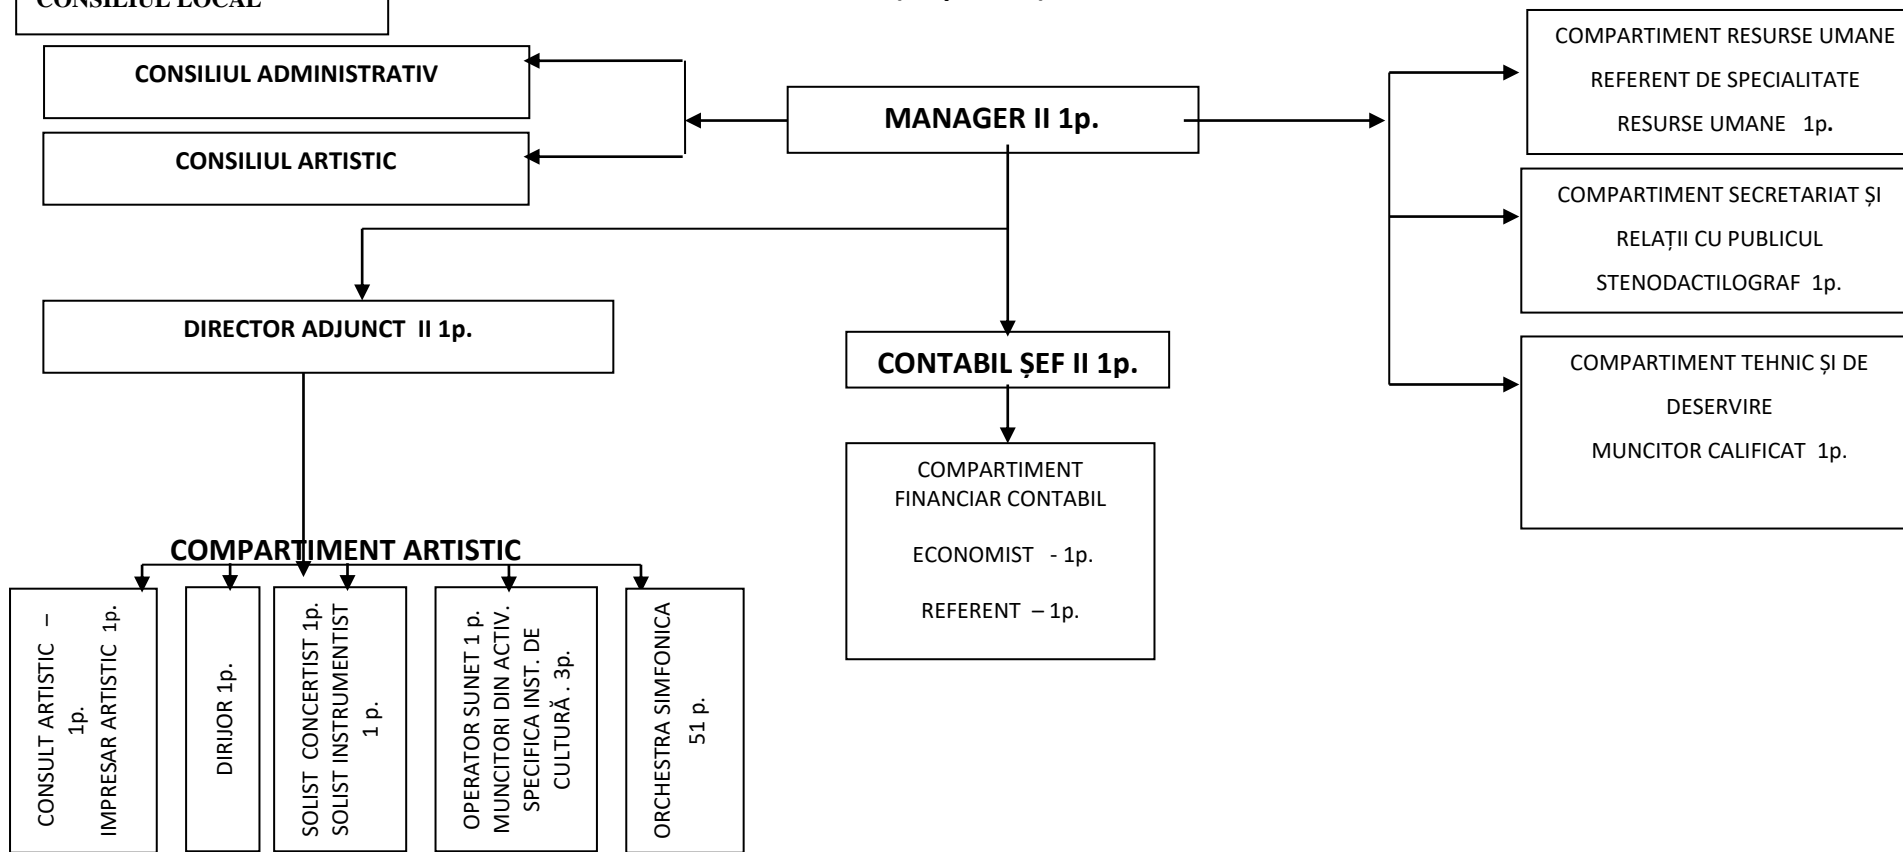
CONSILIUL LOCAL

CONSILIUL ADMINISTRATIV

CONSILIUL ARTISTIC

MANAGER II 1p.

COMPARTIMENT RESURSE UMANE
REFERENT DE SPECIALITATE
RESURSE UMANE 1p.

COMPARTIMENT SECRETARIAT ȘI
RELAȚII CU PUBLICUL
STENODACTILOGRAF 1p.

COMPARTIMENT TEHNIC ȘI DE
DESERVIRE
MUNCITOR CALIFICAT 1p.

DIRECTOR ADJUNCT II 1p.

CONTABIL ȘEF II 1p.

COMPARTIMENT
FINANCIAR CONTABIL

ECONOMIST - 1p.

REFERENT – 1p.

COMPARTIMENT ARTISTIC

CONSULT ARTISTIC –
1p.
IMPRESAR ARTISTIC 1p.

DIRIJOR 1p.

SOLIST CONCERTIST 1p.
SOLIST INSTRUMENTIST
1 p.

OPERATOR SUNET 1 p.
MUNCITORI DIN ACTIV.
SPECIFICA INST. DE
CULTURĂ . 3p.

ORCHESTRA SIMFONICA
51 p.